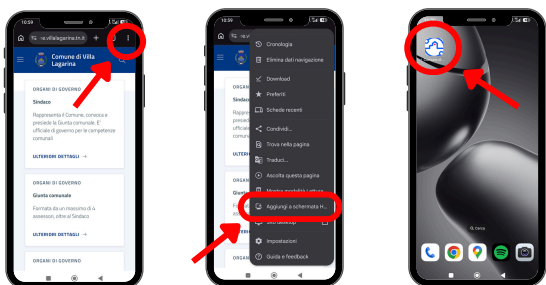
10:59

ra.villalagarina.tn.it

Comune di Villa Lagarina

ORGANI DI GOVERNO

Sindaco

Rappresenta il Comune, convoca e presiede la Giunta comunale. E' ufficiale di governo per le competenze comunali

ULTERIORI DETTAGLI

ORGANI DI GOVERNO

Giunta comunale

Formata da un massimo di 6 assessori, oltre al Sindaco

ULTERIORI DETTAGLI

ORGANI DI GOVERNO

10:59

Cronologia

Elimina dati navigazione

Download

Preferiti

Schede recenti

Condividi...

Trova nella pagina

Traduci...

Ascolta questa pagina

Mostra modalità Lettura

Aggiungi a schermata H...

Sito desktop

Impostazioni

Guida e feedback

Sindaco

Giunta

ULTERIORI DETTAGLI

ORGANI DI GOVERNO